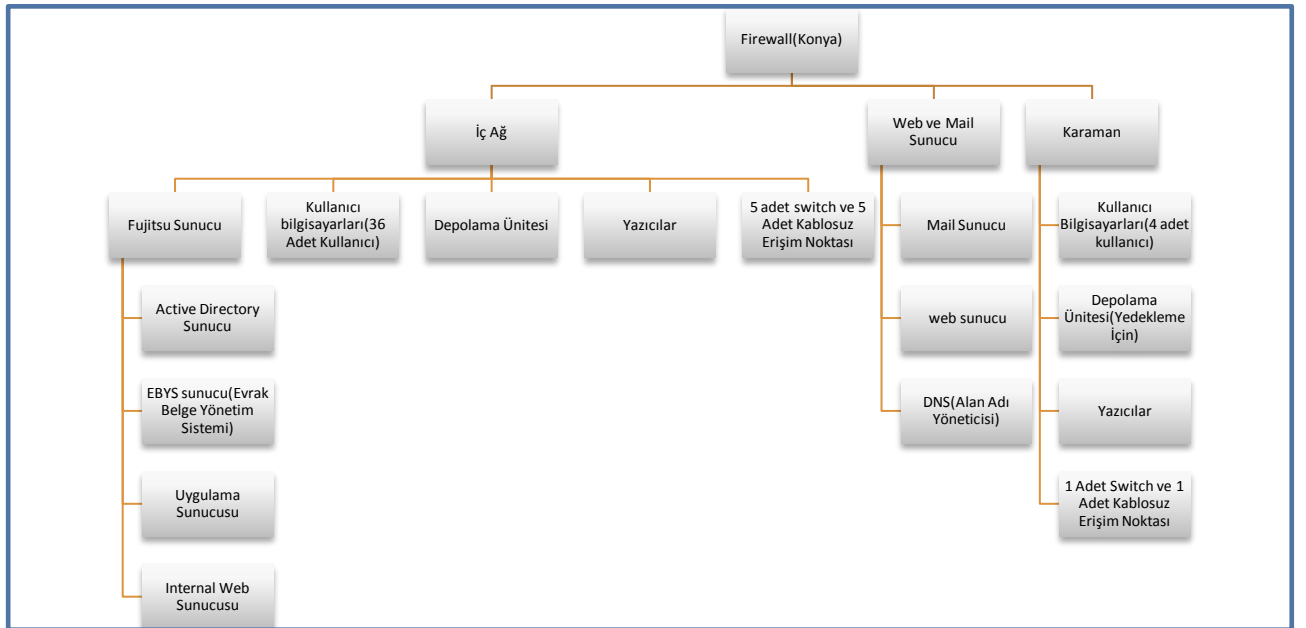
Firewall(Konya)

İç Ağ

Web ve Mail Sunucu

Karaman

Fujitsu Sunucu

Kullanıcı bilgisayarları(36 Adet Kullanıcı)

Depolama Ünitesi

Yazıcılar

5 adet switch ve 5 Adet Kablosuz Erişim Noktası

Mail Sunucu

Kullanıcı Bilgisayarları(4 adet kullanıcı)

Active Directory Sunucu

web sunucu

Depolama Ünitesi(Yedekleme İçin)

EBYS sunucu(Evrak Belge Yönetim Sistemi)

DNS(Alan Adı Yöneticisi)

Yazıcılar

Uygulama Sunucusu

1 Adet Switch ve 1 Adet Kablosuz Erişim Noktası

Internal Web Sunucusu